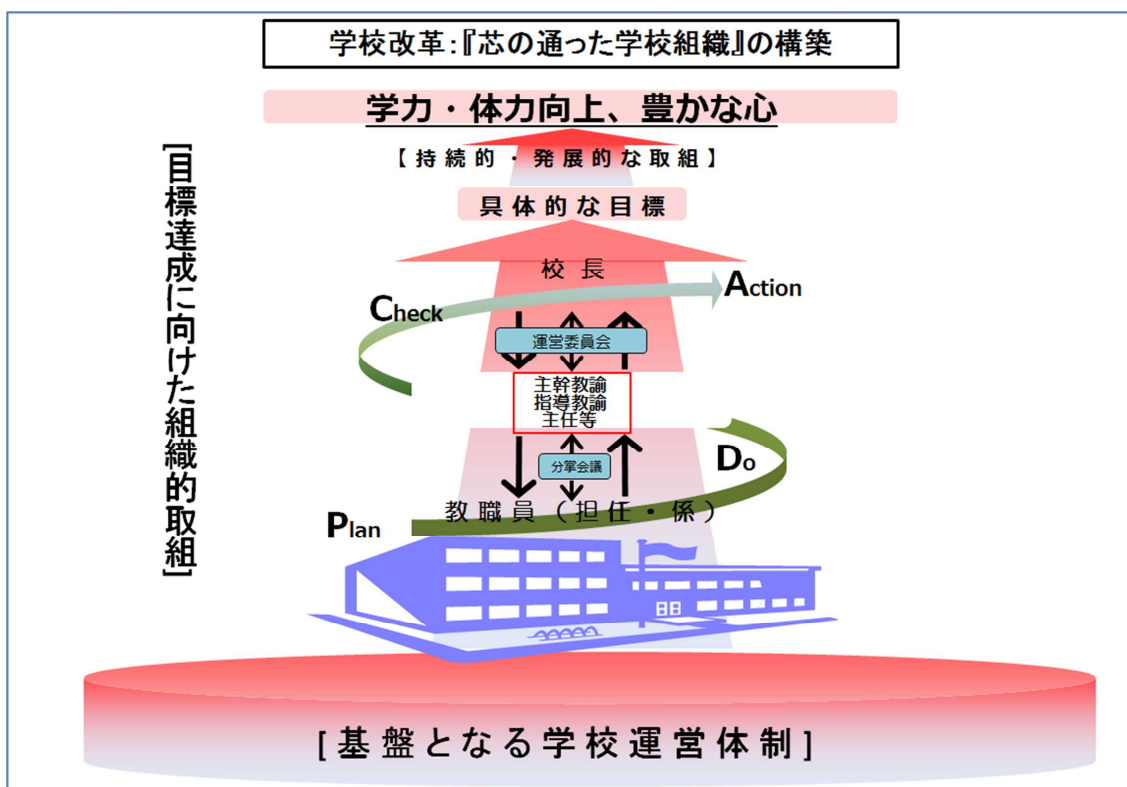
学校改革:『芯の通った学校組織』の構築

学力・体力向上、豊かな心

【持続的・発展的な取組】

具体的な目標

[目標達成に向けた組織的取組]

校長

Check

Action

運営委員会

主幹教諭
指導教諭
主任等

Do

分掌会議

教職員（担任・係）

Plan

[基盤となる学校運営体制]